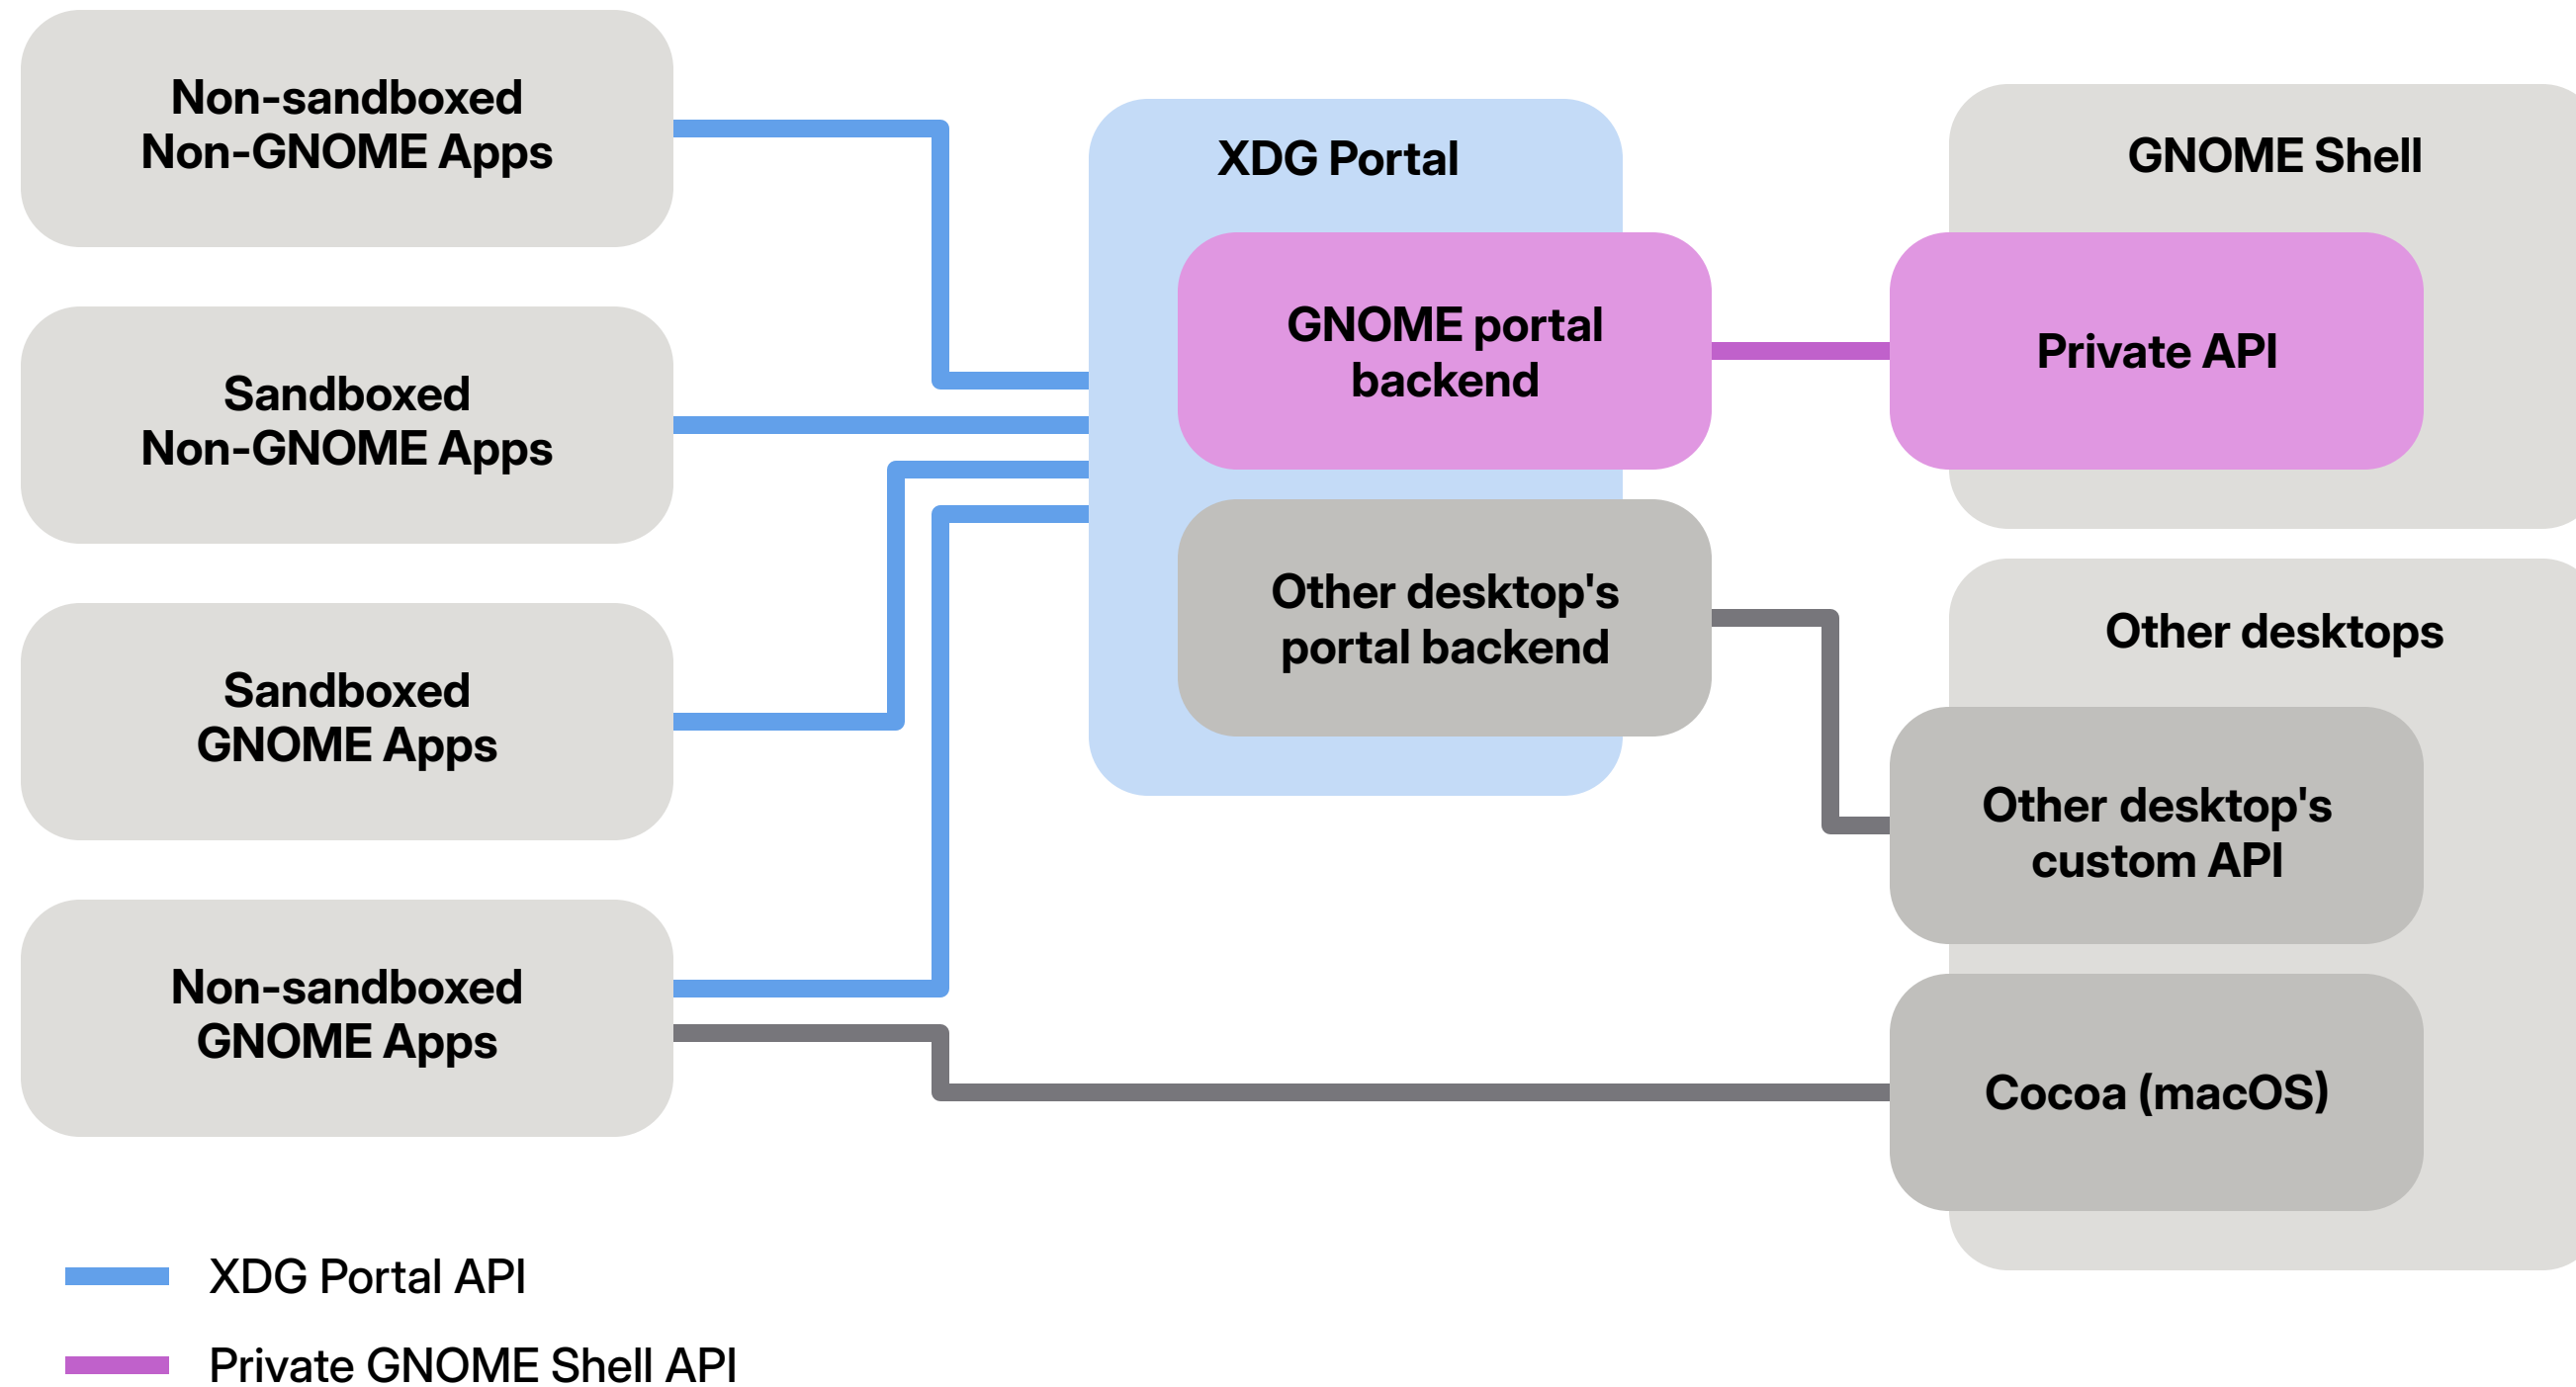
Non-sandboxed Non-GNOME Apps

Sandboxed Non-GNOME Apps

Sandboxed GNOME Apps

Non-sandboxed GNOME Apps

XDG Portal

GNOME portal backend

Other desktop's portal backend

GNOME Shell

Private API

Other desktops

Other desktop's custom API

Cocoa (macOS)

XDG Portal API

Private GNOME Shell API